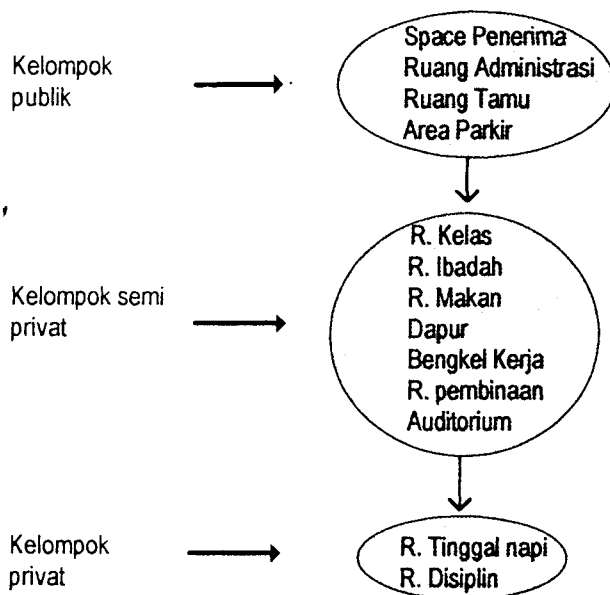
Kelompok publik

Space Penerima
Ruang Administrasi
Ruang Tamu
Area Parkir

Kelompok semi privat

R. Kelas
R. Ibadah
R. Makan
Dapur
Bengkel Kerja
R. pembinaan
Auditorium

Kelompok privat

R. Tinggal napi
R. Disiplin